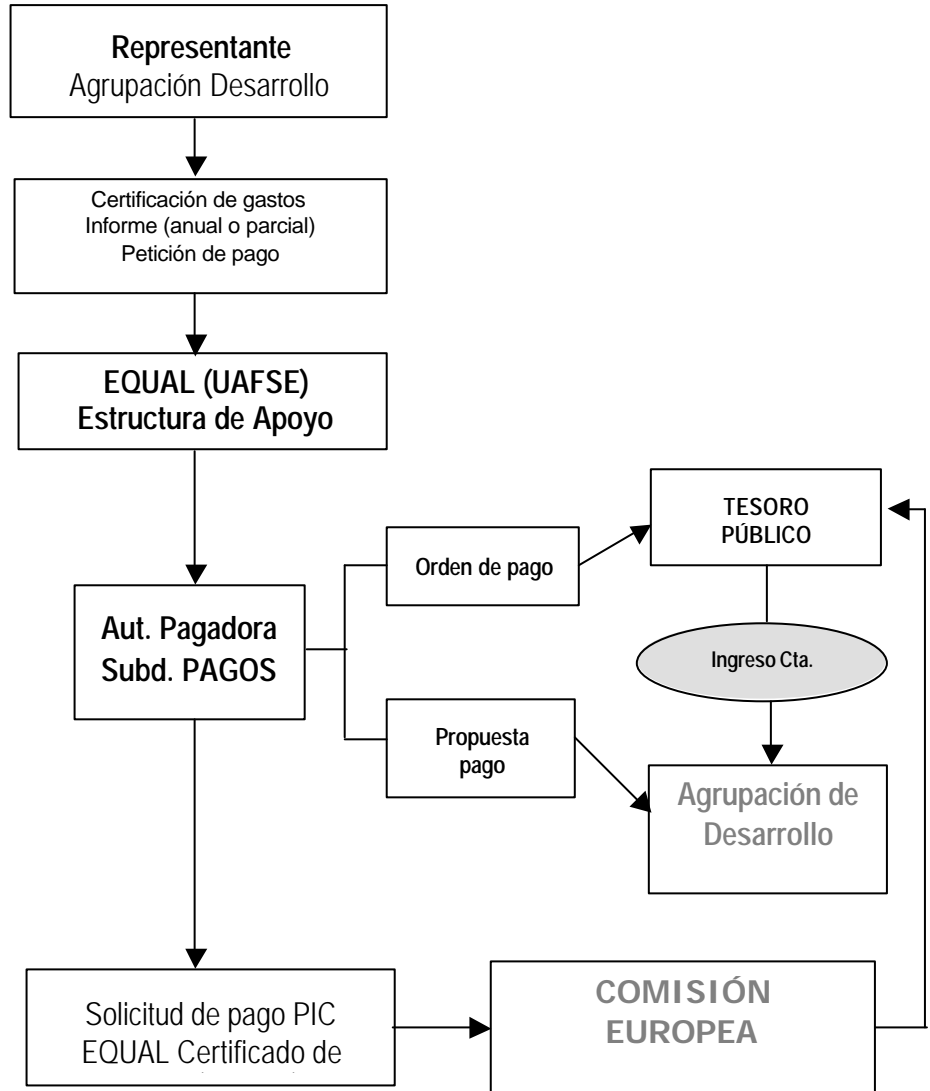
Representante
Agrupación Desarrollo

Certificación de gastos
Informe (anual o parcial)
Petición de pago

EQUAL (UAFSE)
Estructura de Apoyo

Aut. Pagadora
Subd. PAGOS

Orden de pago

TESORO
PÚBLICO

Ingreso Cta.

Propuesta
pago

Agrupación de
Desarrollo

Solicitud de pago PIC
EQUAL Certificado de
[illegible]

COMISIÓN
EUROPEA